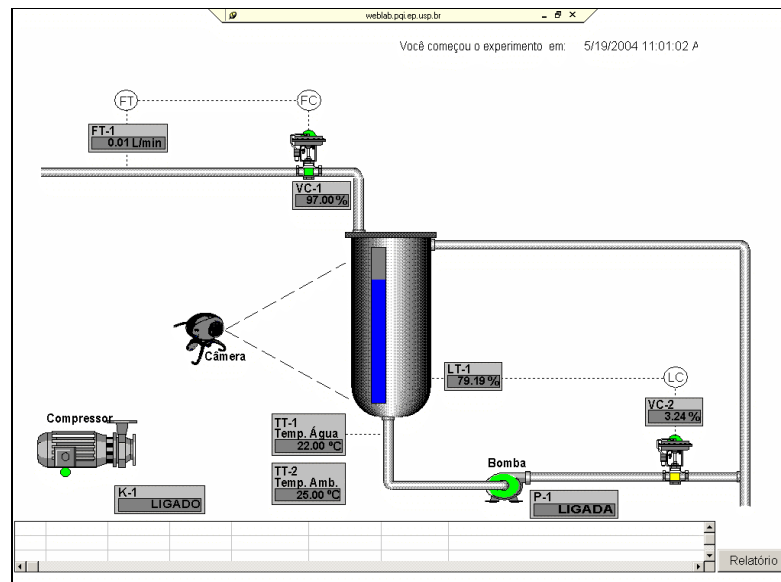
weblab.pqi.ep.usp.br

Você começou o experimento em: 5/19/2004 11:01:02 A

FT

FC

FT-1
0.01 L/min

VC-1
97.00 %

Câmera

LT-1
79.19 %

LC

VC-2
3.24 %

Compressor

TT-1
Temp. Água
22.00 °C

TT-2
Temp. Amb.
25.00 °C

Bomba

K-1
LIGADO

P-1
LIGADA

Relatório